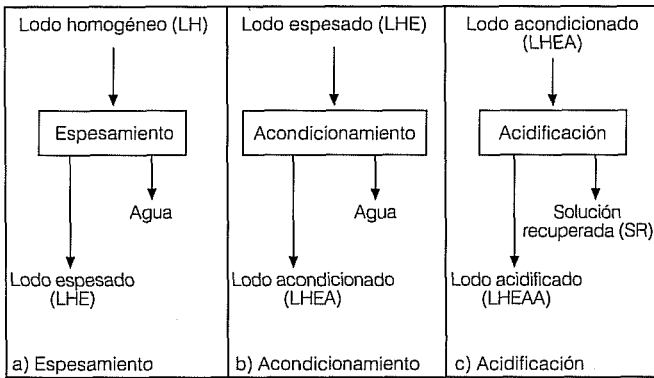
Lodo homogéneo (LH)

Espesamiento

Agua

Lodo espesado (LHE)

a) Espesamiento

Lodo espesado (LHE)

Acondicionamiento

Agua

Lodo acondicionado (LHEA)

b) Acondicionamiento

Lodo acondicionado (LHEA)

Acidificación

Solución recuperada (SR)

Lodo acidificado (LHEAA)

c) Acidificación